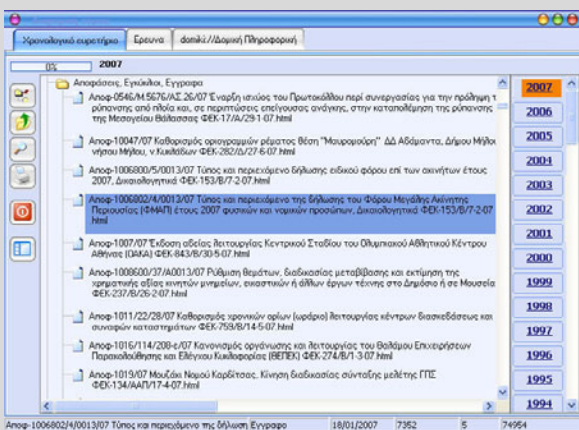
Χρονολογικό ευρετήριο | Ερευνα | domiki://Δομική Πληροφορική

0%

2007

Αποφάσεις, Εγκύκλιοι, Εγγραφα

Αποφ-0546/Μ.5676/ΑΣ.26/07 Έναρξη ισχύος του Πρωτοκόλλου περί συνεργασίας για την πρόληψη τ ρύπανσης από πλοία και, σε περιπτώσεις επείγουσας ανάγκης, στην καταπολέμηση της ρύπανσης της Μεσογείου Θάλασσας ΦΕΚ-17/Α/29-1-07.html

Αποφ-10047/07 Καθορισμός οριογραμμών ρέματος θέση "Μαυρομούρη" ΔΔ Αδάμαντα, Δήμου Μήλου νήσου Μήλου, ν.Κυκλάδων ΦΕΚ-282/Δ/27-6-07.html

Αποφ-1006800/5/0013/07 Τύπος και περιεχόμενο δήλωσης ειδικού φόρου επί των ακινήτων έτους 2007, Δικαιολογητικά ΦΕΚ-153/Β/7-2-07.html

Αποφ-1006802/4/0013/07 Τύπος και περιεχόμενο της δήλωσης του Φόρου Μεγάλης Ακίνητης Περιουσίας (ΦΜΑΠ) έτους 2007 φυσικών και νομικών προσώπων, Δικαιολογητικά ΦΕΚ-153/Β/7-2-07.html

Αποφ-1007/07 Έκδοση αδείας λειτουργίας Κεντρικού Σταδίου του Ολυμπιακού Αθλητικού Κέντρου Αθηνών (ΟΑΚΑ) ΦΕΚ-843/Β/30-5-07.html

Αποφ-1008600/37/Α0013/07 Ρύθμιση θεμάτων, διαδικασίας μεταβίβασης και εκτίμηση της χρηματικής αξίας κινητών μνημείων, εικαστικών ή άλλων έργων τέχνης στο Δημόσιο ή σε Μουσεία ΦΕΚ-237/Β/26-2-07.html

Αποφ-1011/22/28/07 Καθορισμός χρονικών ορίων (ωράριο) λειτουργίας κέντρων διασκέδασης και συναφών καταστημάτων ΦΕΚ-759/Β/14-5-07.html

Αποφ-1016/114/200-ε/07 Κανονισμός οργάνωσης και λειτουργίας του Θαλάμου Επιχειρήσεων Παρακολούθησης και Ελέγχου Κυκλοφορίας (ΘΕΠΕΚ) ΦΕΚ-274/Β/1-3-07.html

Αποφ-1019/07 Μουζάκι Νομού Καρδίτσας. Κίνηση διαδικασίας σύνταξης μελέτης ΓΠΣ ΦΕΚ-134/ΑΑΠ/17-4-07.html

2007
2006
2005
2004
2003
2002
2001
2000
1999
1998
1997
1996
1995
1994

Αποφ-1006802/4/0013/07 Τύπος και περιεχόμενο της δήλωσης Εγγραφο | 18/01/2007 | 7352 | 5 | 74954